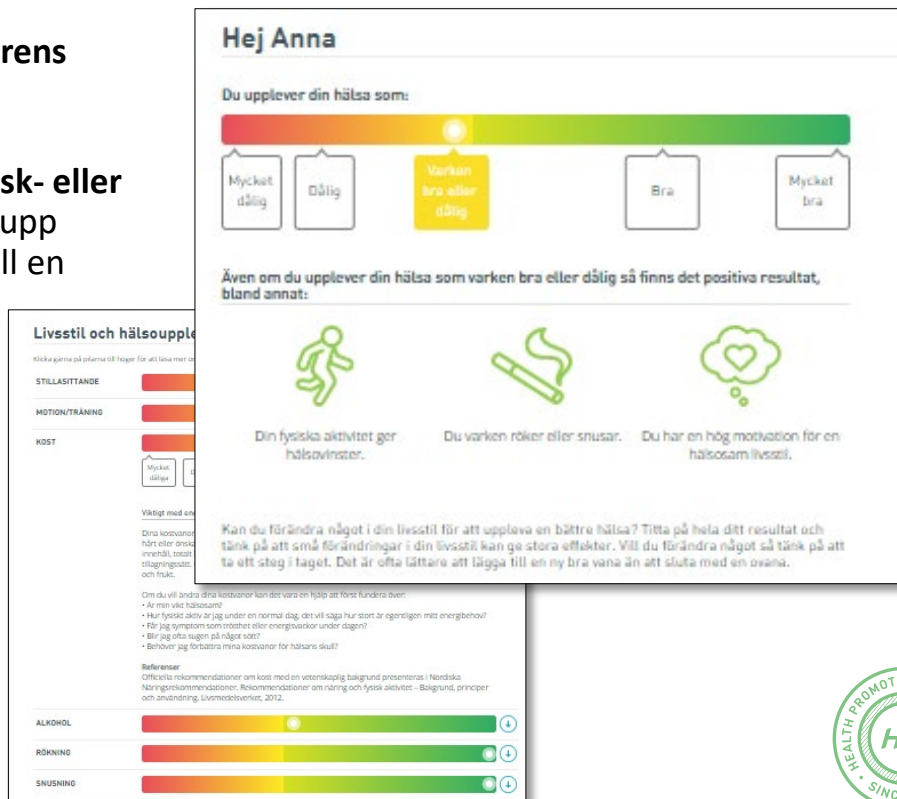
rens

sk- eller
upp
ll en

Hej Anna

Du upplever din hälsa som:

Mycket dålig

Dålig

Varken bra eller dålig

Bra

Mycket bra

Även om du upplever din hälsa som varken bra eller dålig så finns det positiva resultat, bland annat:

Din fysiska aktivitet ger hälsovinster.

Du varken röker eller snusar.

Du har en hög motivation för en hälsosam livsstil.

Kan du förändra något i din livsstil för att uppleva en bättre hälsa? Titta på hela ditt resultat och tänk på att små förändringar i din livsstil kan ge stora effekter. Vill du förändra något så tänk på att ta ett steg i taget. Det är ofta lättare att lägga till en ny bra vana än att sluta med en ovana.

Livsstil och hälsouppl

Klicka gärna på pilarna till höger för att läsa mer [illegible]

STILLASITTANDE

MOTION/TRÄNING

KOST

Mycket dålig

Viktigt med en

Dina kostvanor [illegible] hårt eller önsk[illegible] innehåll, totalt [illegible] tillagningssätt. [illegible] och frukt.

Om du vill ändra dina kostvanor kan det vara en hjälp att först fundera över:
• Är min vikt hälsosam?
• Hur fysiskt aktiv är jag under en normal dag, det vill säga hur stort är egentligen mitt energibehov?
• Får jag symptom som trötthet eller energisvackor under dagen?
• Blir jag ofta sugen på något sött?
• Behöver jag förbättra mina kostvanor för hälsans skull?

Referenser
Officiella rekommendationer om kost med en vetenskaplig bakgrund presenteras i Nordiska Näringsrekommendationer. Rekommendationer om näring och fysisk aktivitet – Bakgrund, principer och användning. Livsmedelsverket, 2012.

ALKOHOL

RÖKNING

SNUSNING

HEALTH PROMOT
SINC